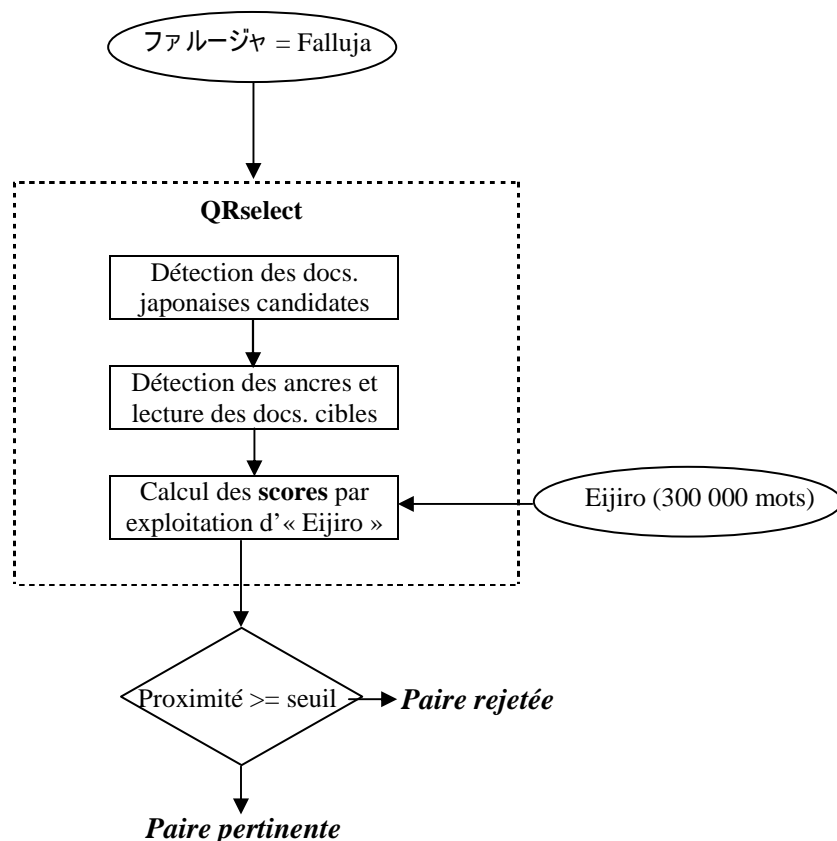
ファルージャ = Falluja

QRselect

Détection des docs. japonaises candidates

Détection des ancres et lecture des docs. cibles

Calcul des **scores** par exploitation d'« Eijiro »

Eijiro (300 000 mots)

Proximité >= seuil

***Paire rejetée***

***Paire pertinente***